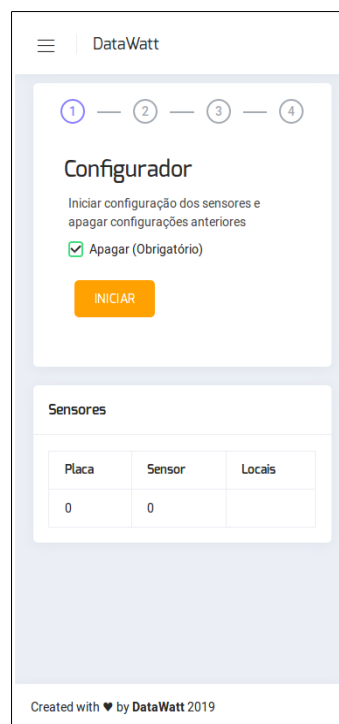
DataWatt

1 2 3 4

Configurador

Iniciar configuração dos sensores e apagar configurações anteriores

Apagar (Obrigatório)

INICIAR

Sensores

| Placa | Sensor | Locais |
|---|---|---|
| 0 | 0 | |

Created with ♥ by DataWatt 2019